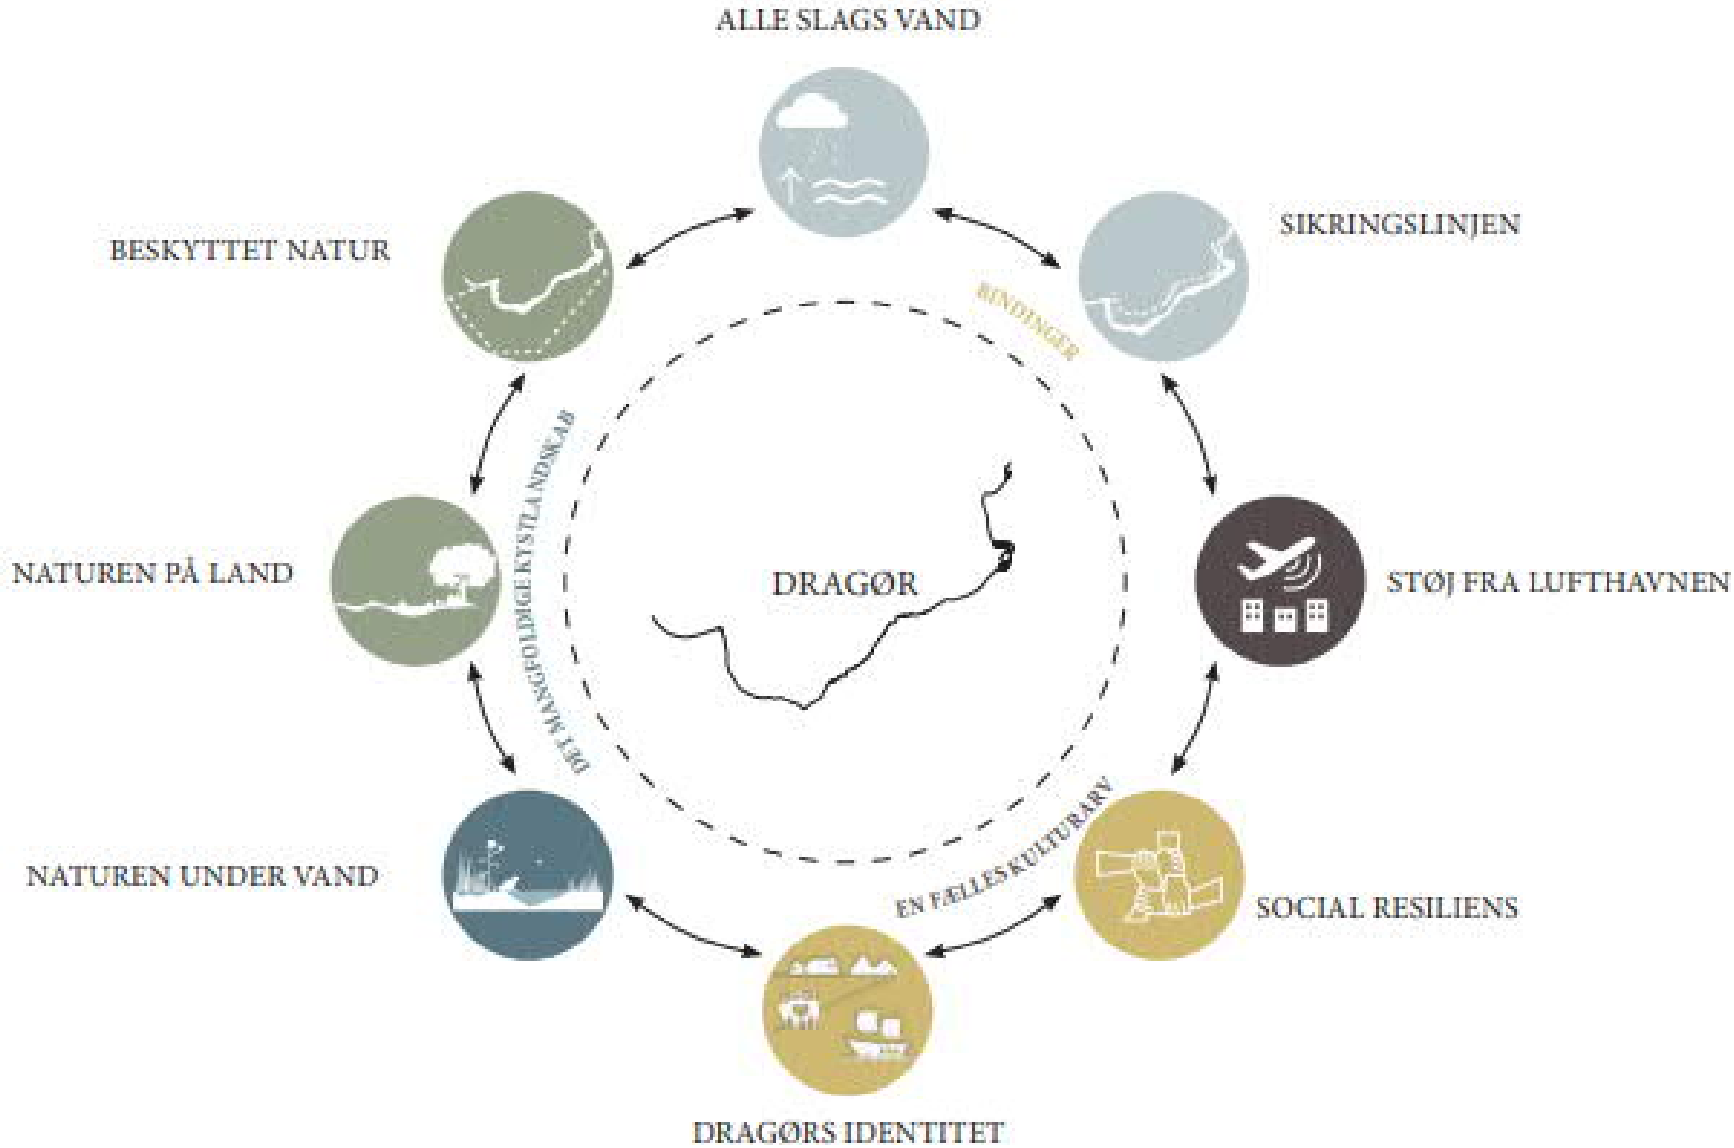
ALLE SLAGS VAND

SIKRINGSLINJEN

BINDINGER

BESKYTTET NATUR

DET MANGFOLDIGE KYSTLANDSKAB

NATUREN PÅ LAND

DRAGØR

STØJ FRA LUFTHAVNEN

NATUREN UNDER VAND

EN FÆLLES KULTURARV

SOCIAL RESILIENS

DRAGØRS IDENTITET